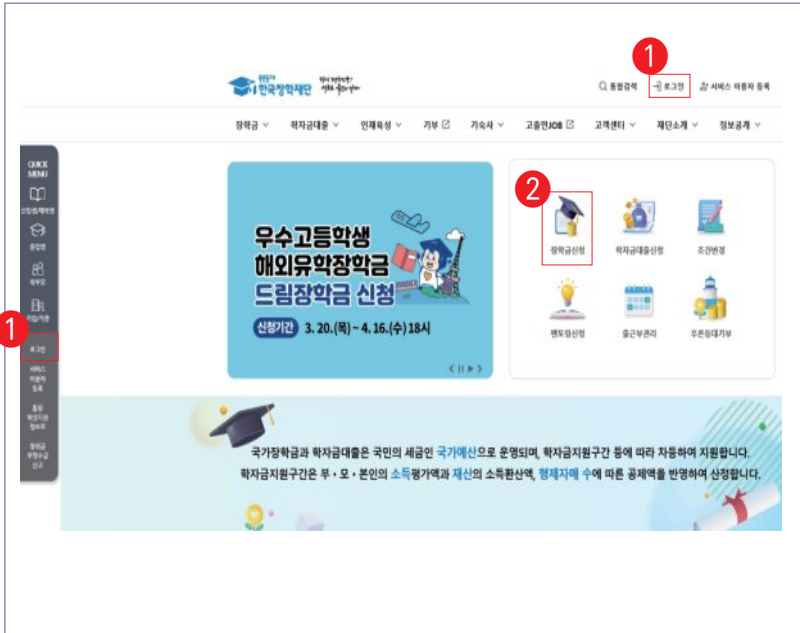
한국장학재단

통합검색 로그인 서비스 이용자 등록

1

장학금 학자금대출 인재육성 기부 기숙사 고졸인JOB 고객센터 재단소개 정보공개

QUICK MENU

신청/제출 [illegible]

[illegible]

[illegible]

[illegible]

로그인

1

서비스 이용자 등록

통합 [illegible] 정보

장학금 부정수급 신고

우수고등학생 해외유학장학금 드림장학금 신청

신청기간 3. 20.(목) ~ 4. 16.(수) 18시

2

장학금신청

학자금대출신청

조건변경

멘토링신청

출근부관리

우편등대기부

국가장학금과 학자금대출은 국민의 세금인 국가예산으로 운영되며, 학자금지원구간 등에 따라 차등하여 지원합니다.

학자금지원구간은 부・모・본인의 소득평가액과 재산의 소득환산액, 형제자매 수에 따른 공제액을 반영하여 산정합니다.